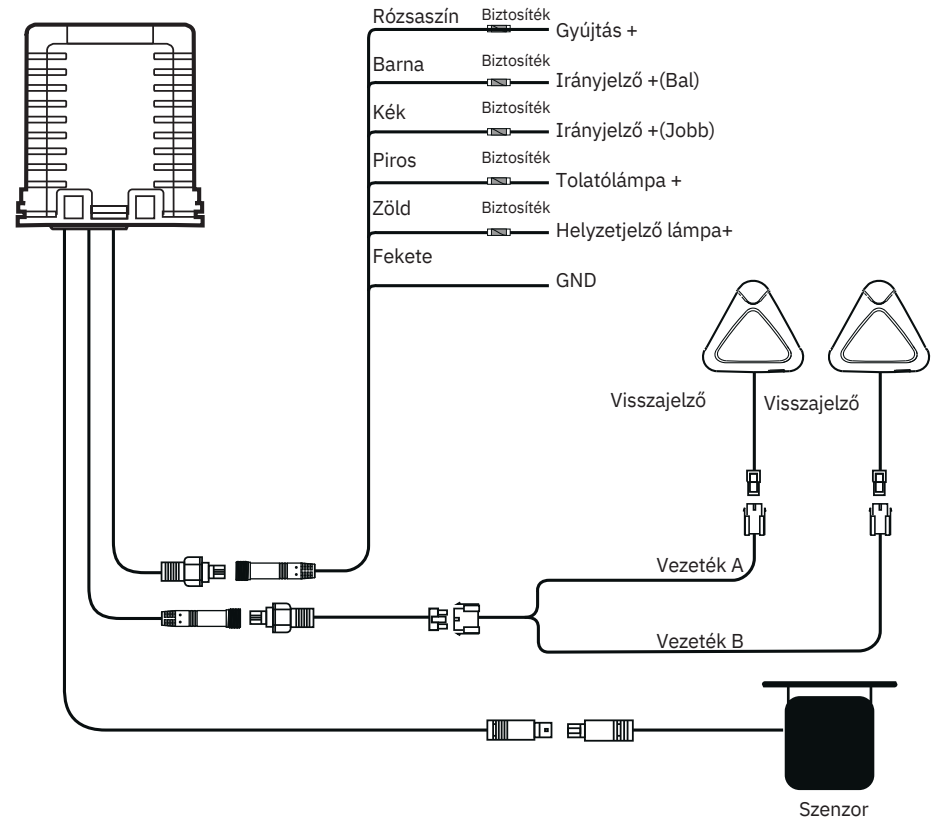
Rózsaszín Biztosíték Gyújtás +
Barna Biztosíték Irányjelző +(Bal)
Kék Biztosíték Irányjelző +(Jobb)
Piros Biztosíték Tolatólámpa +
Zöld Biztosíték Helyzetjelző lámpa+
Fekete GND

Visszajelző
Visszajelző

Vezeték A
Vezeték B

Szenzor